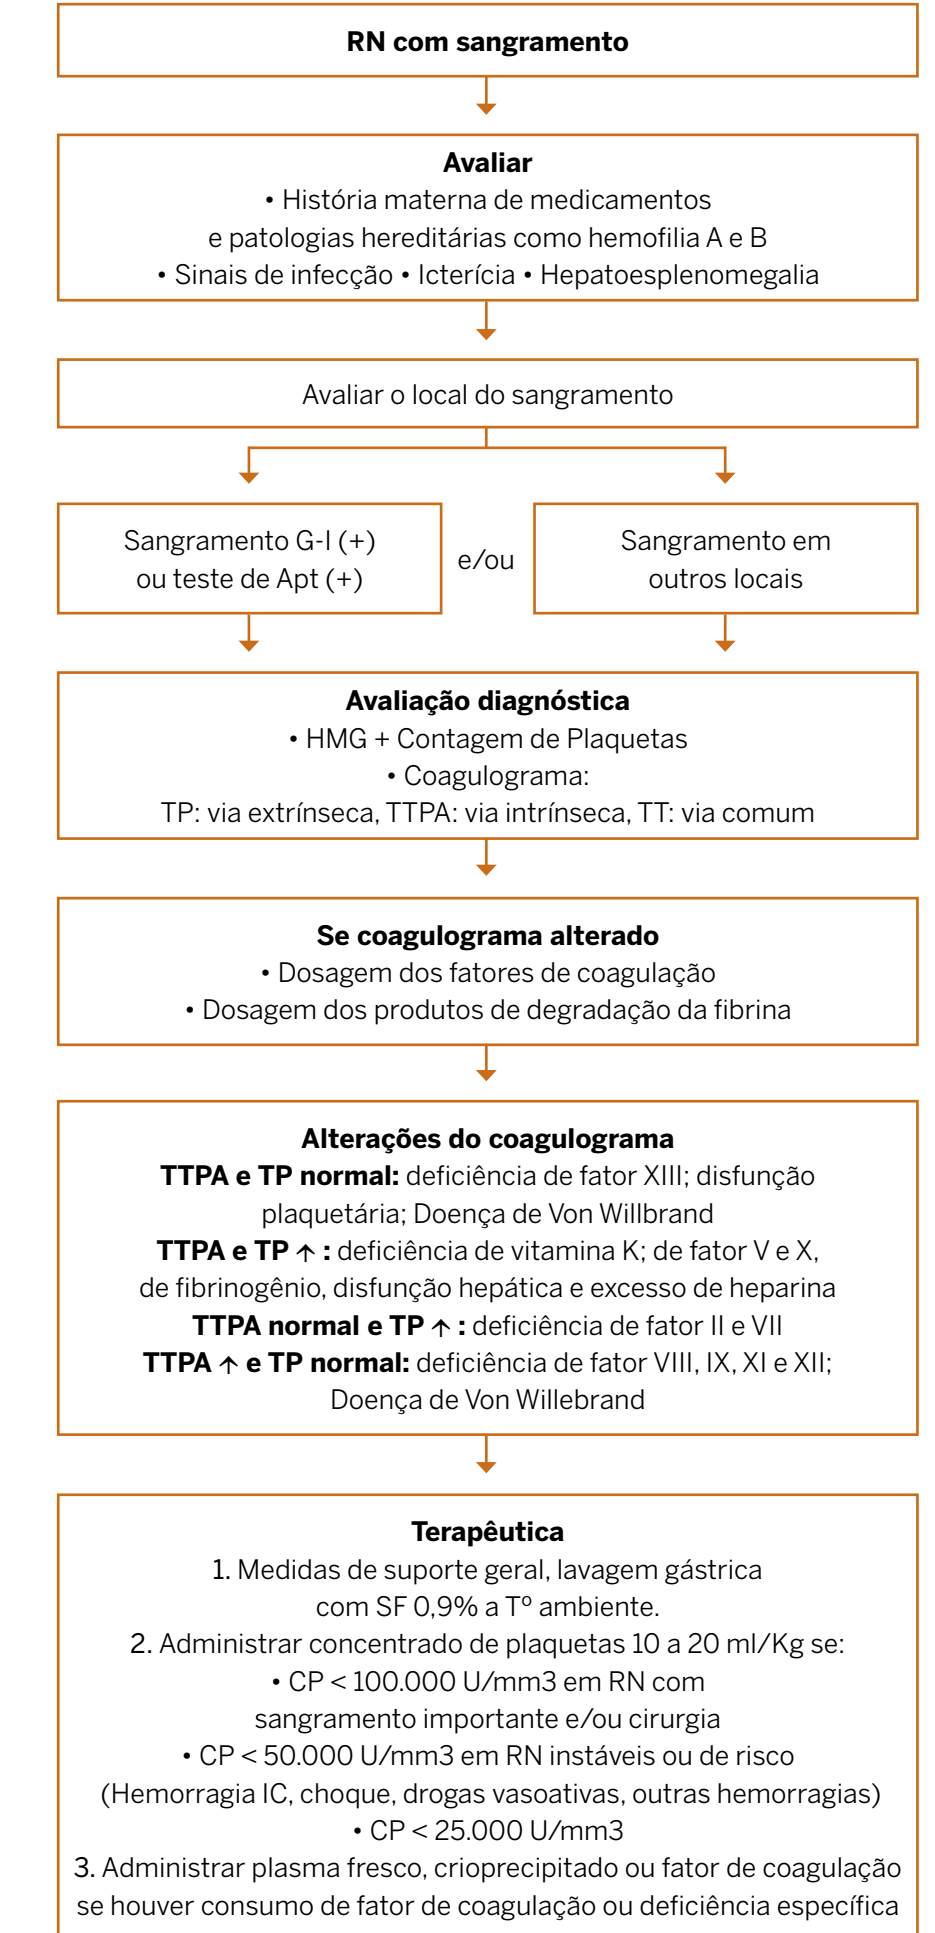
RN com sangramento

Avaliar
• História materna de medicamentos e patologias hereditárias como hemofilia A e B
• Sinais de infecção • Icterícia • Hepatoesplenomegalia

Avaliar o local do sangramento

Sangramento G-I (+) ou teste de Apt (+)

e/ou

Sangramento em outros locais

Avaliação diagnóstica
• HMG + Contagem de Plaquetas
• Coagulograma:
TP: via extrínseca, TTPA: via intrínseca, TT: via comum

Se coagulograma alterado
• Dosagem dos fatores de coagulação
• Dosagem dos produtos de degradação da fibrina

Alterações do coagulograma
**TTPA e TP normal:** deficiência de fator XIII; disfunção plaquetária; Doença de Von Willbrand
**TTPA e TP ↑ :** deficiência de vitamina K; de fator V e X, de fibrinogênio, disfunção hepática e excesso de heparina
**TTPA normal e TP ↑ :** deficiência de fator II e VII
**TTPA ↑ e TP normal:** deficiência de fator VIII, IX, XI e XII; Doença de Von Willebrand

Terapêutica
1. Medidas de suporte geral, lavagem gástrica com SF 0,9% a T° ambiente.
2. Administrar concentrado de plaquetas 10 a 20 ml/Kg se:
• CP < 100.000 U/mm3 em RN com sangramento importante e/ou cirurgia
• CP < 50.000 U/mm3 em RN instáveis ou de risco (Hemorragia IC, choque, drogas vasoativas, outras hemorragias)
• CP < 25.000 U/mm3
3. Administrar plasma fresco, crioprecipitado ou fator de coagulação se houver consumo de fator de coagulação ou deficiência específica